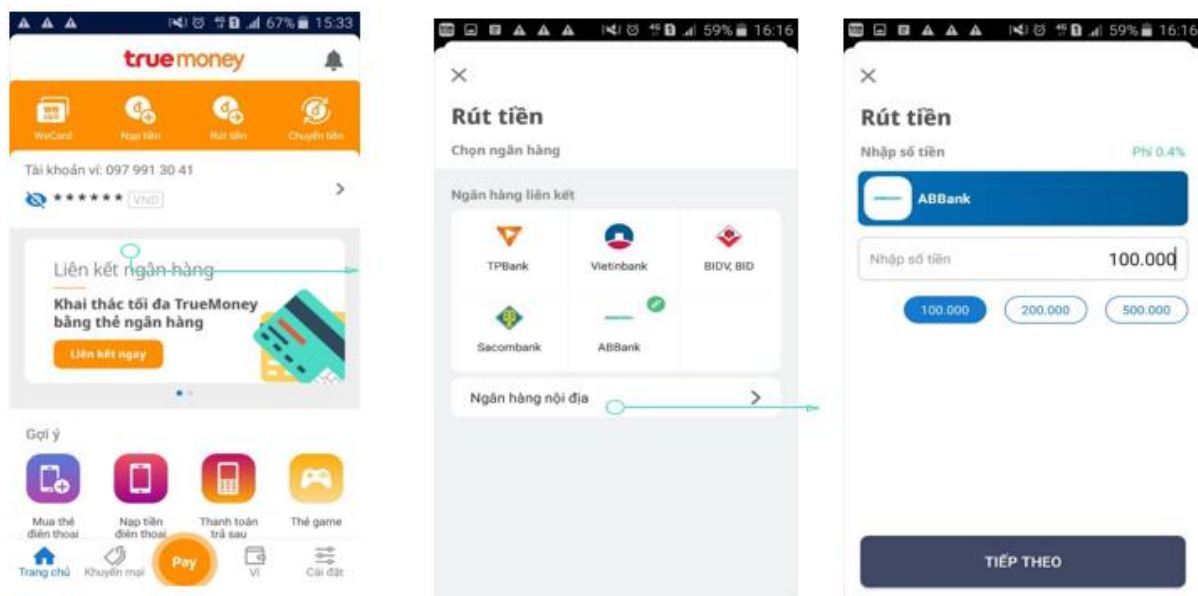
67% 15:33

truemoney

WeCard
Nạp tiền
Rút tiền
Chuyển tiền

Tài khoản ví: 097 991 30 41

****** VND

Liên kết ngân hàng

Khai thác tối đa TrueMoney bằng thẻ ngân hàng

Liên kết ngay

Gợi ý

Mua thẻ điện thoại
Nạp tiền điện thoại
Thanh toán trả sau
Thẻ game

Trang chủ
Khuyến mại
Pay
Ví
Cài đặt

59% 16:16

×

Rút tiền

Chọn ngân hàng

Ngân hàng liên kết

TPBank
Vietinbank
BIDV, BID
Sacombank
ABBank

Ngân hàng nội địa

59% 16:16

×

Rút tiền

Nhập số tiền

Phí 0.4%

ABBank

Nhập số tiền

100.000

100.000
200.000
500.000

TIẾP THEO